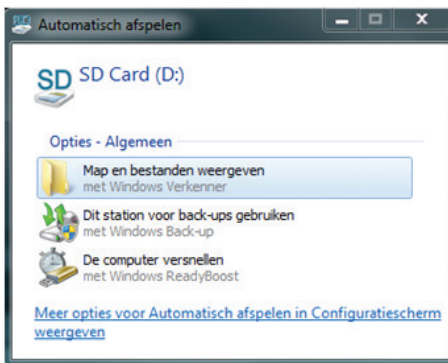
Automatisch afspelen

SD SD Card (D:)

Opties - Algemeen

Map en bestanden weergeven
met Windows Verkenner

Dit station voor back-ups gebruiken
met Windows Back-up

De computer versnellen
met Windows ReadyBoost

Meer opties voor Automatisch afspelen in Configuratiescherm weergeven